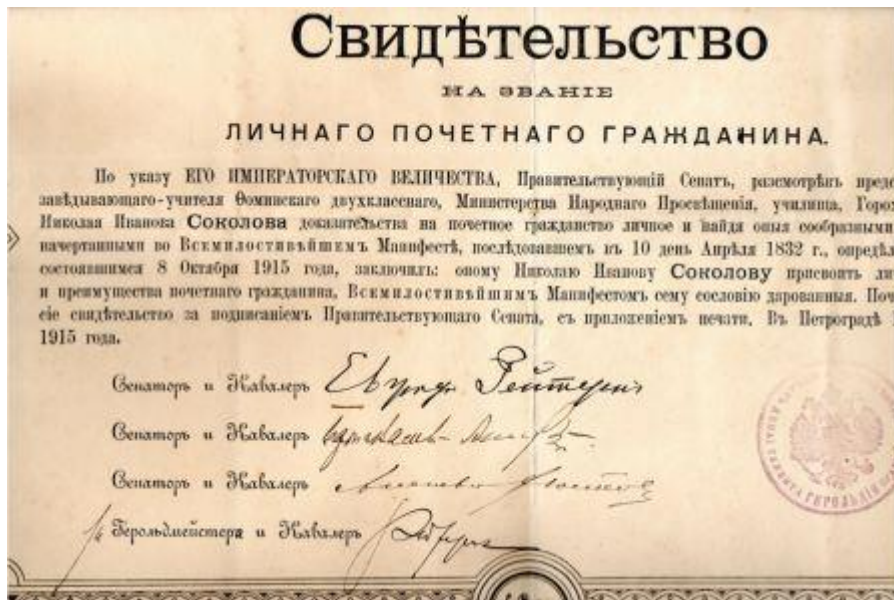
Свидѣтельство

НА ЗВАНІЕ

ЛИЧНАГО ПОЧЕТНАГО ГРАЖДАНИНА.

По указу ЕГО ИМПЕРАТОРСКАГО ВЕЛИЧЕСТВА, Правительствующій Сенатъ, разсмотрѣвъ пред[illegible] завѣдывающаго-учителя Ѳоминскаго двухкласснаго, Министерства Народнаго Просвѣщенія, училища, Горо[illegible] Николая Иванова Соколова доказательства на почетное гражданство личное и найдя оныя сообразными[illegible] начертанными во Всемилостивѣйшемъ Манифестѣ, послѣдовавшемъ въ 10 день Апрѣля 1832 г., опредѣл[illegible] состоявшимся 8 Октября 1915 года, заключилъ: оному Николаю Иванову Соколову присвоить ли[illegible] и преимущества почетнаго гражданина, Всемилостивѣйшимъ Манифестомъ сему сословію дарованныя. Поч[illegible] сіе свидѣтельство за подписаніемъ Правительствующаго Сената, съ приложеніемъ печати. Въ Петроградѣ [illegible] 1915 года.

Сенаторъ и Кавалеръ Евгеній Рейтернъ

Сенаторъ и Кавалеръ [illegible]

Сенаторъ и Кавалеръ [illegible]

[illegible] Герольдмейстера и Кавалеръ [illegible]

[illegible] Герольдіи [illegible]